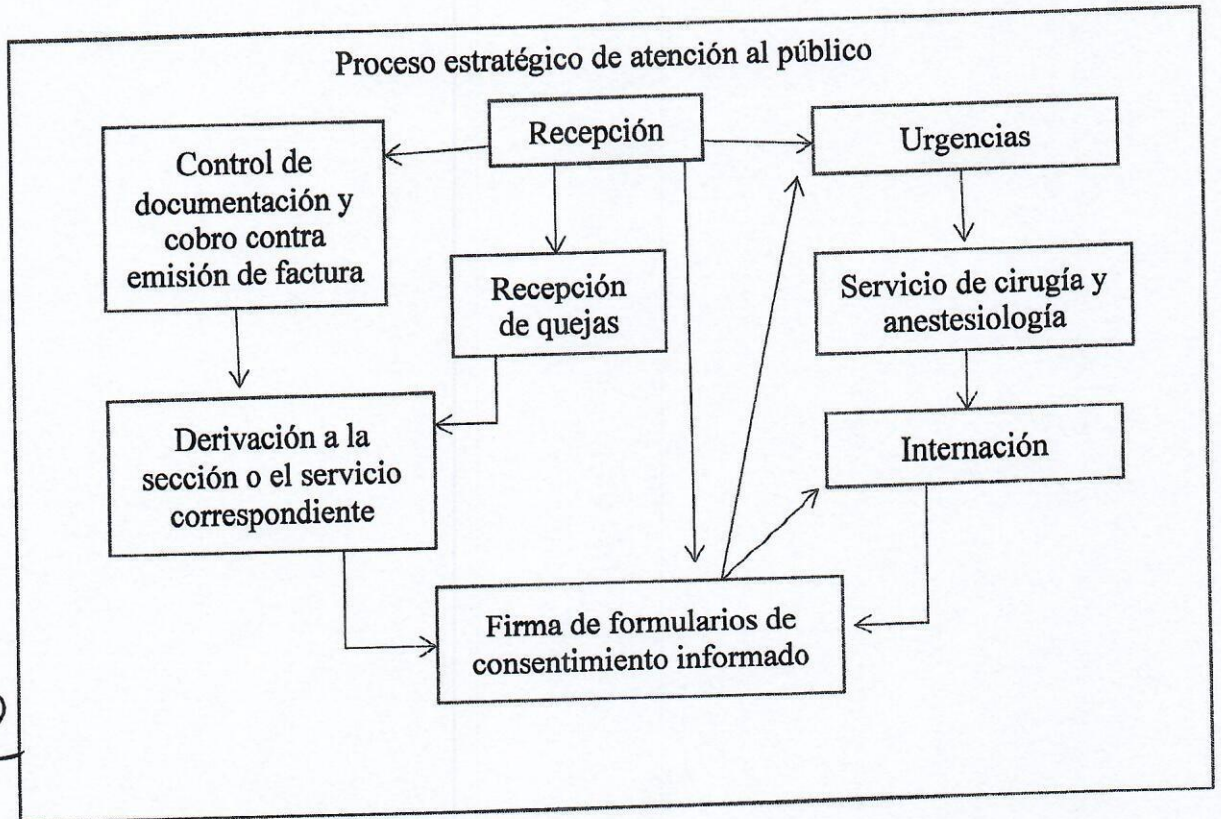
Proceso estratégico de atención al público

Recepción

Control de documentación y cobro contra emisión de factura

Urgencias

Recepción de quejas

Servicio de cirugía y anestesiología

Derivación a la sección o el servicio correspondiente

Internación

Firma de formularios de consentimiento informado